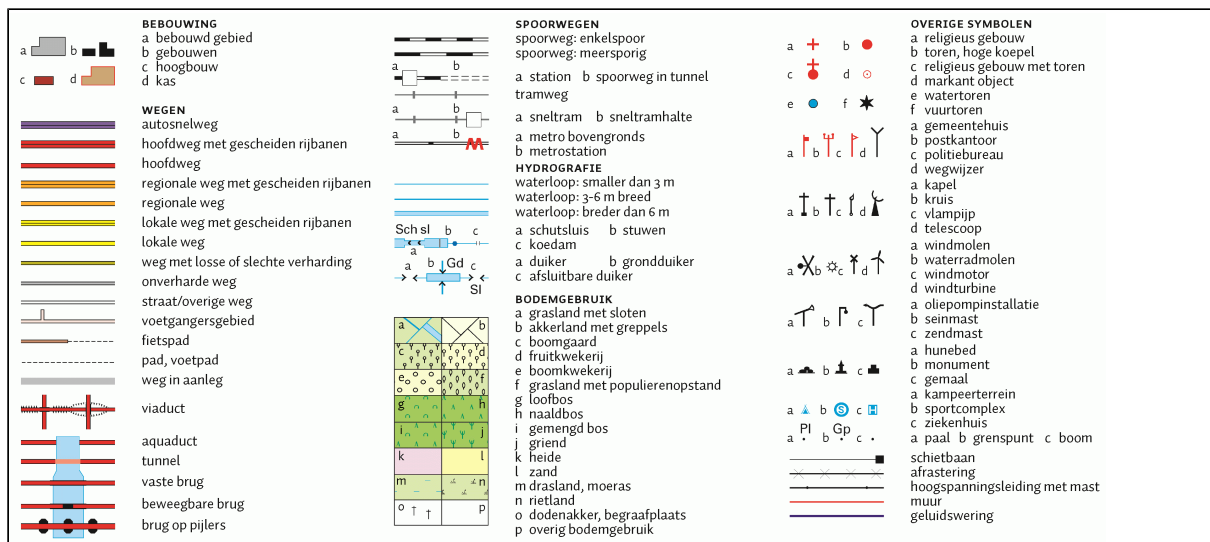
a b c d

BEBOUWING
a bebouwd gebied
b gebouwen
c hoogbouw
d kas

WEGEN
autosnelweg
hoofdweg met gescheiden rijbanen
hoofdweg
regionale weg met gescheiden rijbanen
regionale weg
lokale weg met gescheiden rijbanen
lokale weg
weg met losse of slechte verharding
onverharde weg
straat/overige weg
voetgangersgebied
fietspad
pad, voetpad
weg in aanleg
viaduct
aquaduct
tunnel
vaste brug
beweegbare brug
brug op pijlers

a b
a b
a b
Sch sl a b c
a b Gd c Sl
a b c d e f g h i j k l m n o p

SPOORWEGEN
spoorweg: enkelspoor
spoorweg: meersporig
a station b spoorweg in tunnel
tramweg
a sneltram b sneltramhalte
a metro bovengronds
b metrostation

HYDROGRAFIE
waterloop: smaller dan 3 m
waterloop: 3-6 m breed
waterloop: breder dan 6 m
a schutsluis b stuwen
c koedam
a duiker b grondduiker
c afsluitbare duiker

BODEMGEBRUIK
a grasland met sloten
b akkerland met greppels
c boomgaard
d fruitkwekerij
e boomkwekerij
f grasland met populierenopstand
g loofbos
h naaldbos
i gemengd bos
j griend
k heide
l zand
m drasland, moeras
n rietland
o dodenakker, begraafplaats
p overig bodemgebruik

a b c d e f
a b c d
a b c d
a b c d
a b c
a b c
a b c
Pl Gp a b c

OVERIGE SYMBOLEN
a religieus gebouw
b toren, hoge koepel
c religieus gebouw met toren
d markant object
e watertoren
f vuurtoren
a gemeentehuis
b postkantoor
c politiebureau
d wegwijzer
a kapel
b kruis
c vlampijp
d telescoop
a windmolen
b waterradmolen
c windmotor
d windturbine
a oliepompinstallatie
b seinmast
c zendmast
a hunebed
b monument
c gemaal
a kampeerterrein
b sportcomplex
c ziekenhuis
a paal b grenspunt c boom
schietbaan
afrastering
hoogspanningsleiding met mast
muur
geluidswering